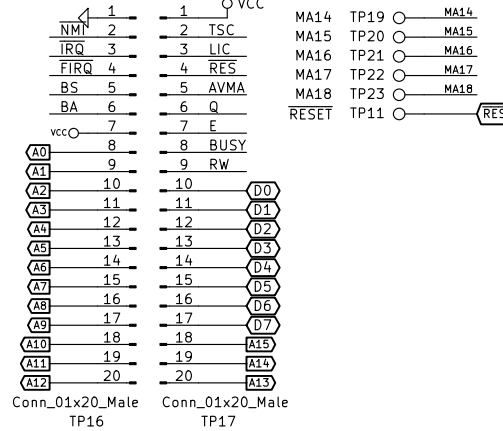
$\overline{NMI}$ 1
2
$\overline{IRQ}$ 3
$\overline{FIRQ}$ 4
BS 5
BA 6
VCC 7
A0 8
A1 9
A2 10
A3 11
A4 12
A5 13
A6 14
A7 15
A8 16
A9 17
A10 18
A11 19
A12 20
Conn_01x20_Male
TP16

VCC
1
2 TSC
3 LIC
4 $\overline{RES}$
5 AVMA
6 Q
7 E
8 BUSY
9 RW
10 D0
11 D1
12 D2
13 D3
14 D4
15 D5
16 D6
17 D7
18 A15
19 A14
20 A13
Conn_01x20_Male
TP17

MA14 TP19 MA14
MA15 TP20 MA15
MA16 TP21 MA16
MA17 TP22 MA17
MA18 TP23 MA18
$\overline{RESET}$ TP11 RES